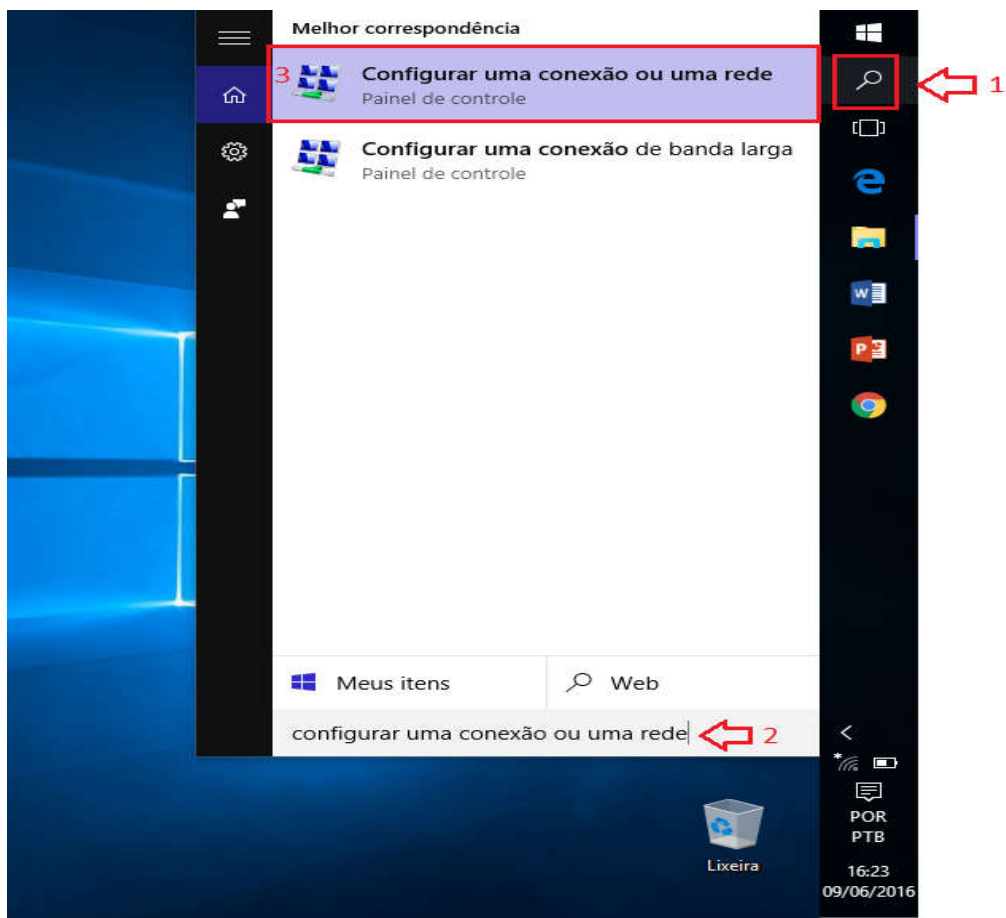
Melhor correspondência

3 Configurar uma conexão ou uma rede
Painel de controle

Configurar uma conexão de banda larga
Painel de controle

1

Meus itens

Web

configurar uma conexão ou uma rede

2

Lixeira

POR
PTB

16:23
09/06/2016